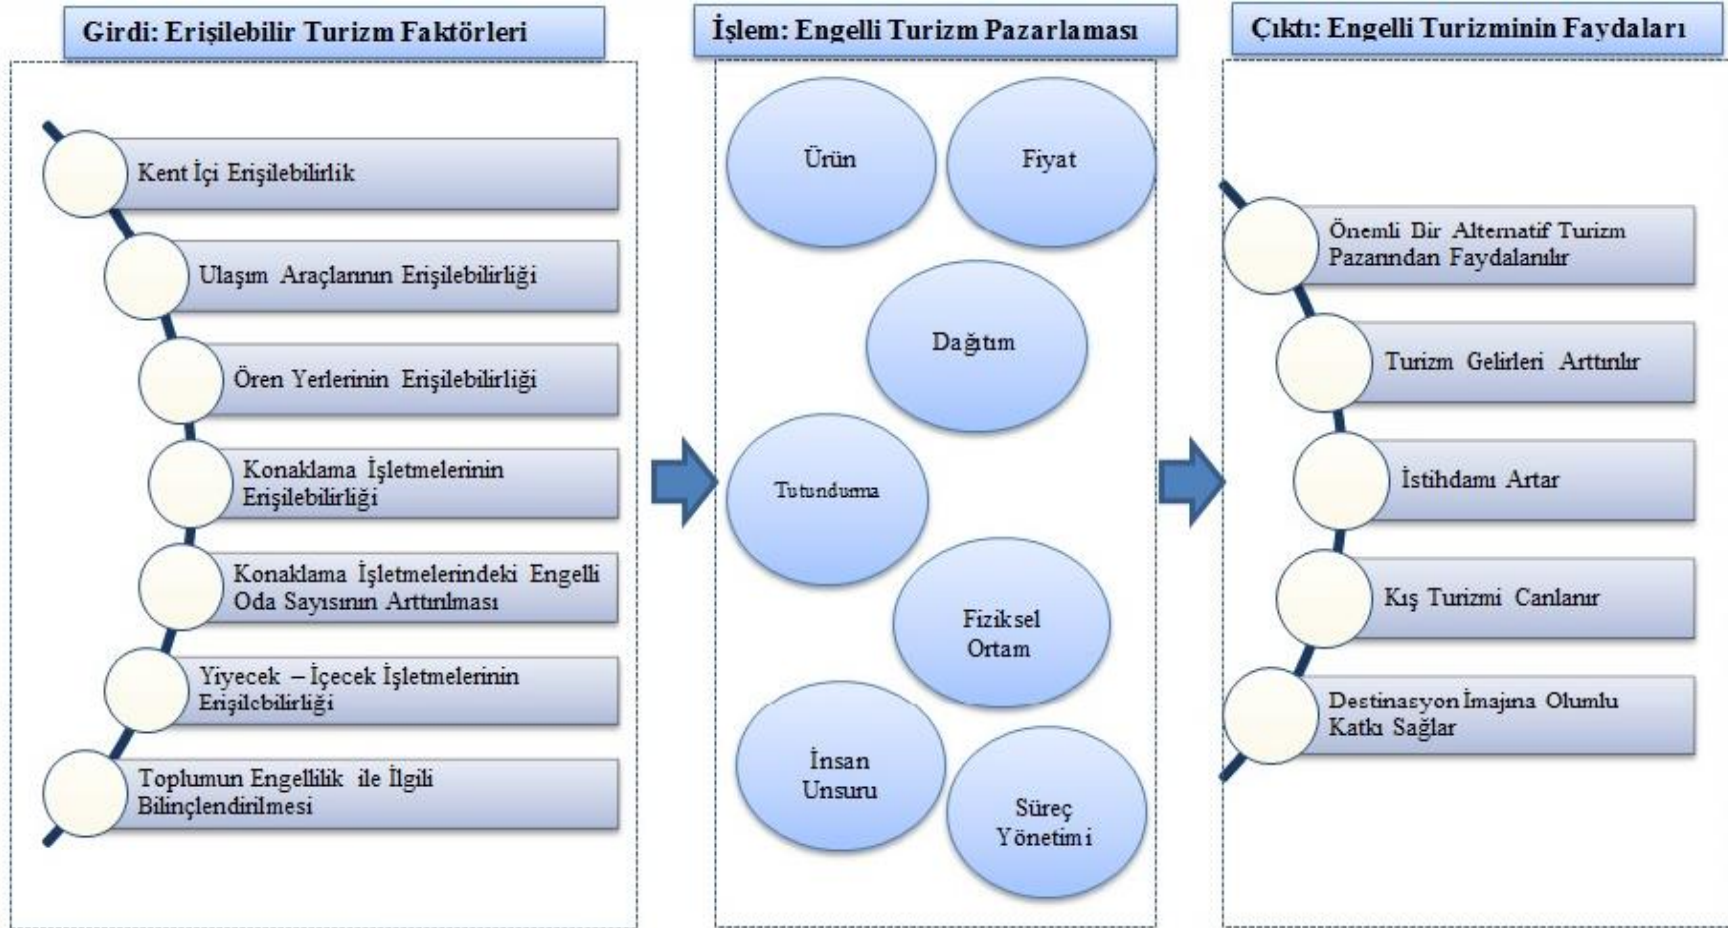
Girdi: Erişilebilir Turizm Faktörleri

Kent İçi Erişilebilirlik

Ulaşım Araçlarının Erişilebilirliği

Ören Yerlerinin Erişilebilirliği

Konaklama İşletmelerinin Erişilebilirliği

Konaklama İşletmelerindeki Engelli Oda Sayısının Arttırılması

Yiyecek – İçecek İşletmelerinin Erişilebilirliği

Toplumun Engellilik ile İlgili Bilinçlendirilmesi

İşlem: Engelli Turizm Pazarlaması

Ürün

Fiyat

Dağıtım

Tutundurma

Fiziksel Ortam

İnsan Unsuru

Süreç Yönetimi

Çıktı: Engelli Turizminin Faydaları

Önemli Bir Alternatif Turizm Pazarından Faydalanılır

Turizm Gelirleri Arttırılır

İstihdamı Artar

Kış Turizmi Canlanır

Destinasyon İmajına Olumlu Katkı Sağlar